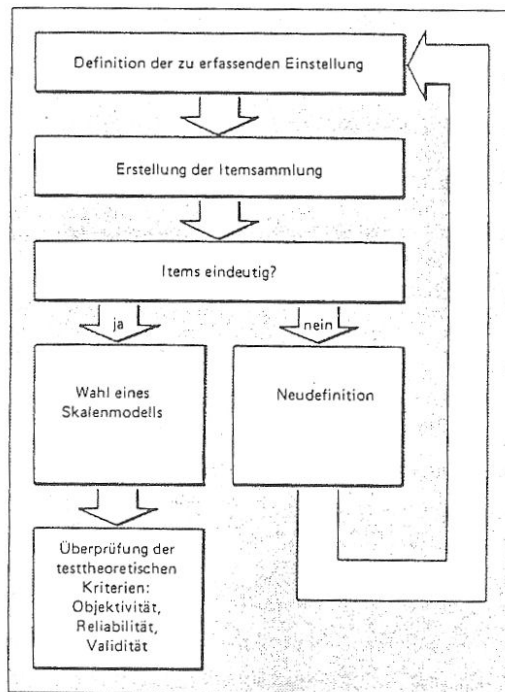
Definition der zu erfassenden Einstellung

Erstellung der Itemsammlung

Items eindeutig?

ja

nein

Wahl eines Skalenmodells

Neudefinition

Überprüfung der testtheoretischen Kriterien: Objektivität, Reliabilität, Validität